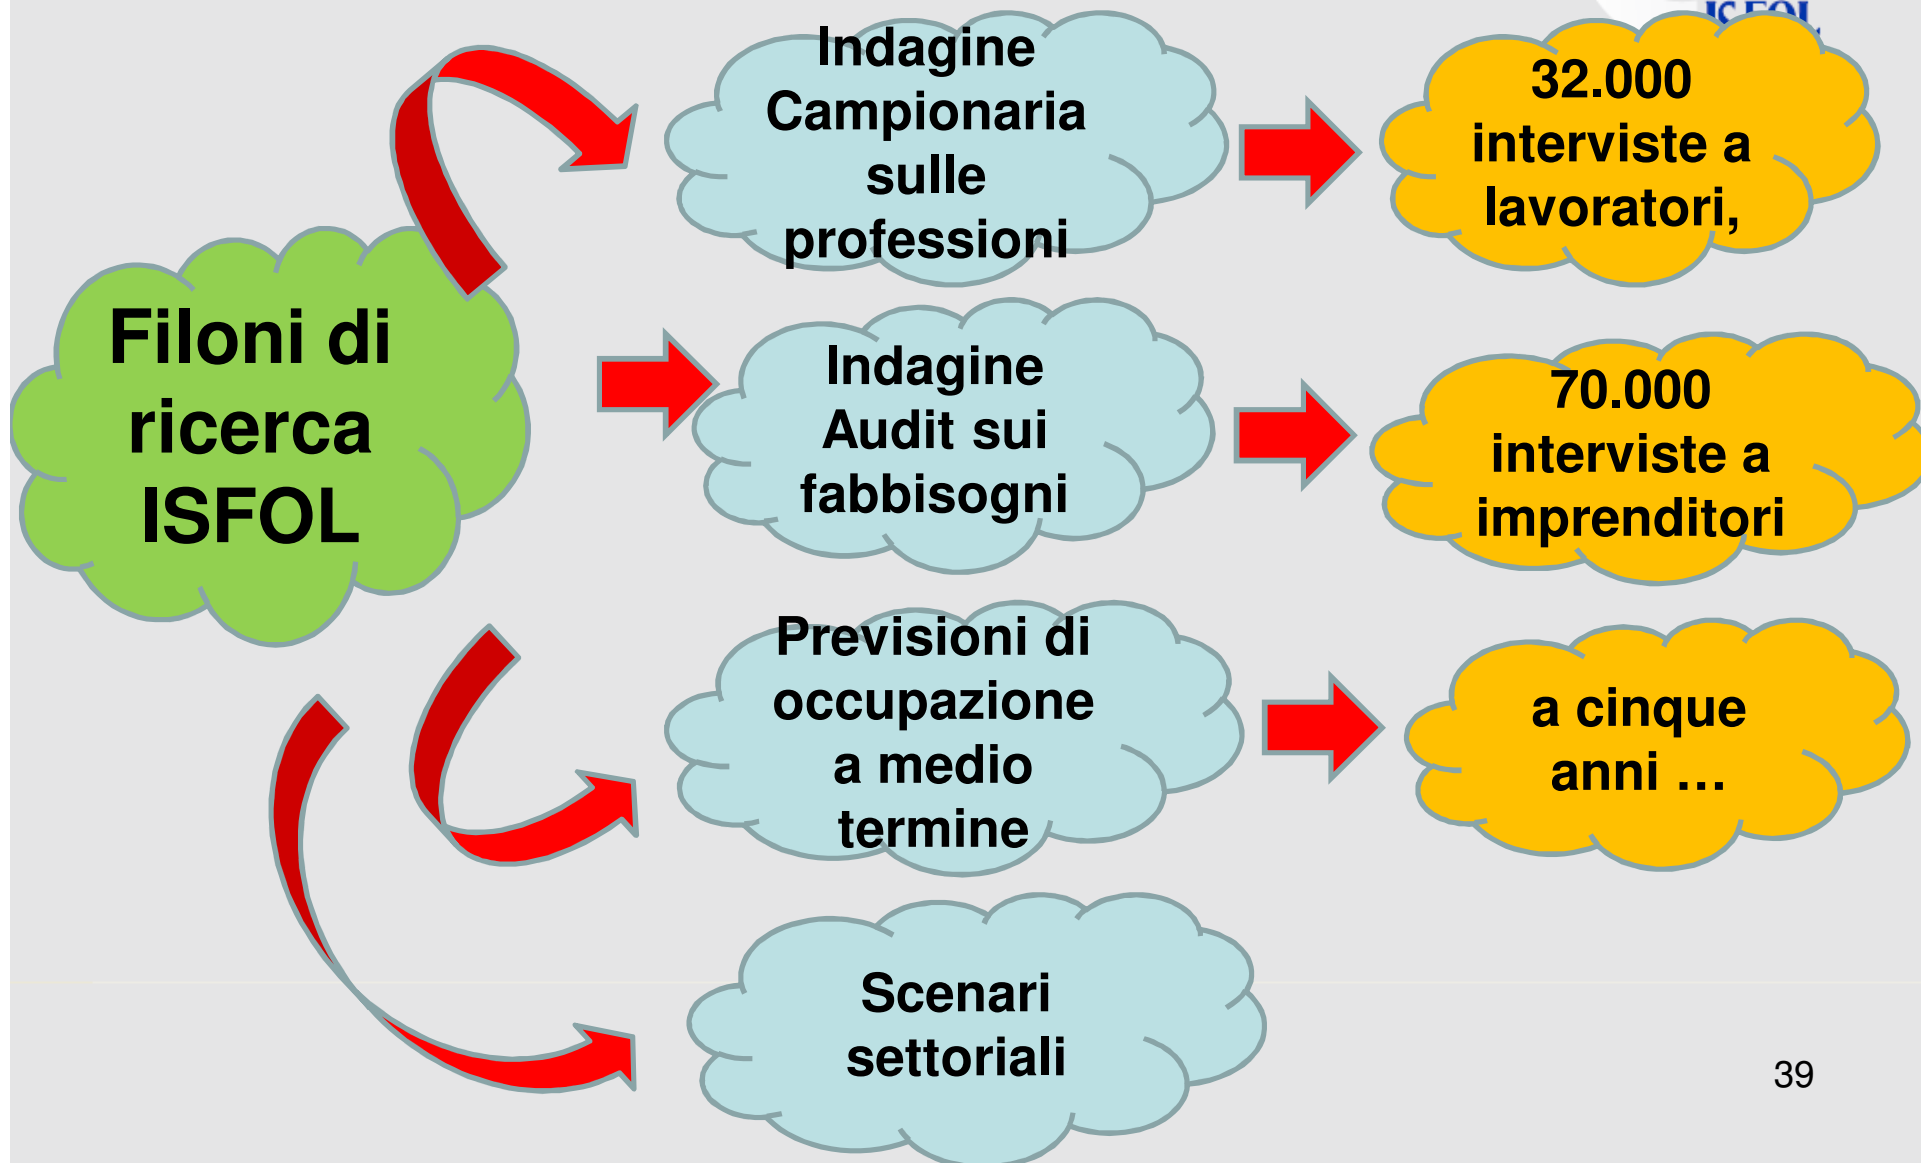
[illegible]

Filoni di ricerca ISFOL

Indagine Campionaria sulle professioni

32.000 interviste a lavoratori,

Indagine Audit sui fabbisogni

70.000 interviste a imprenditori

Previsioni di occupazione a medio termine

a cinque anni …

Scenari settoriali

39